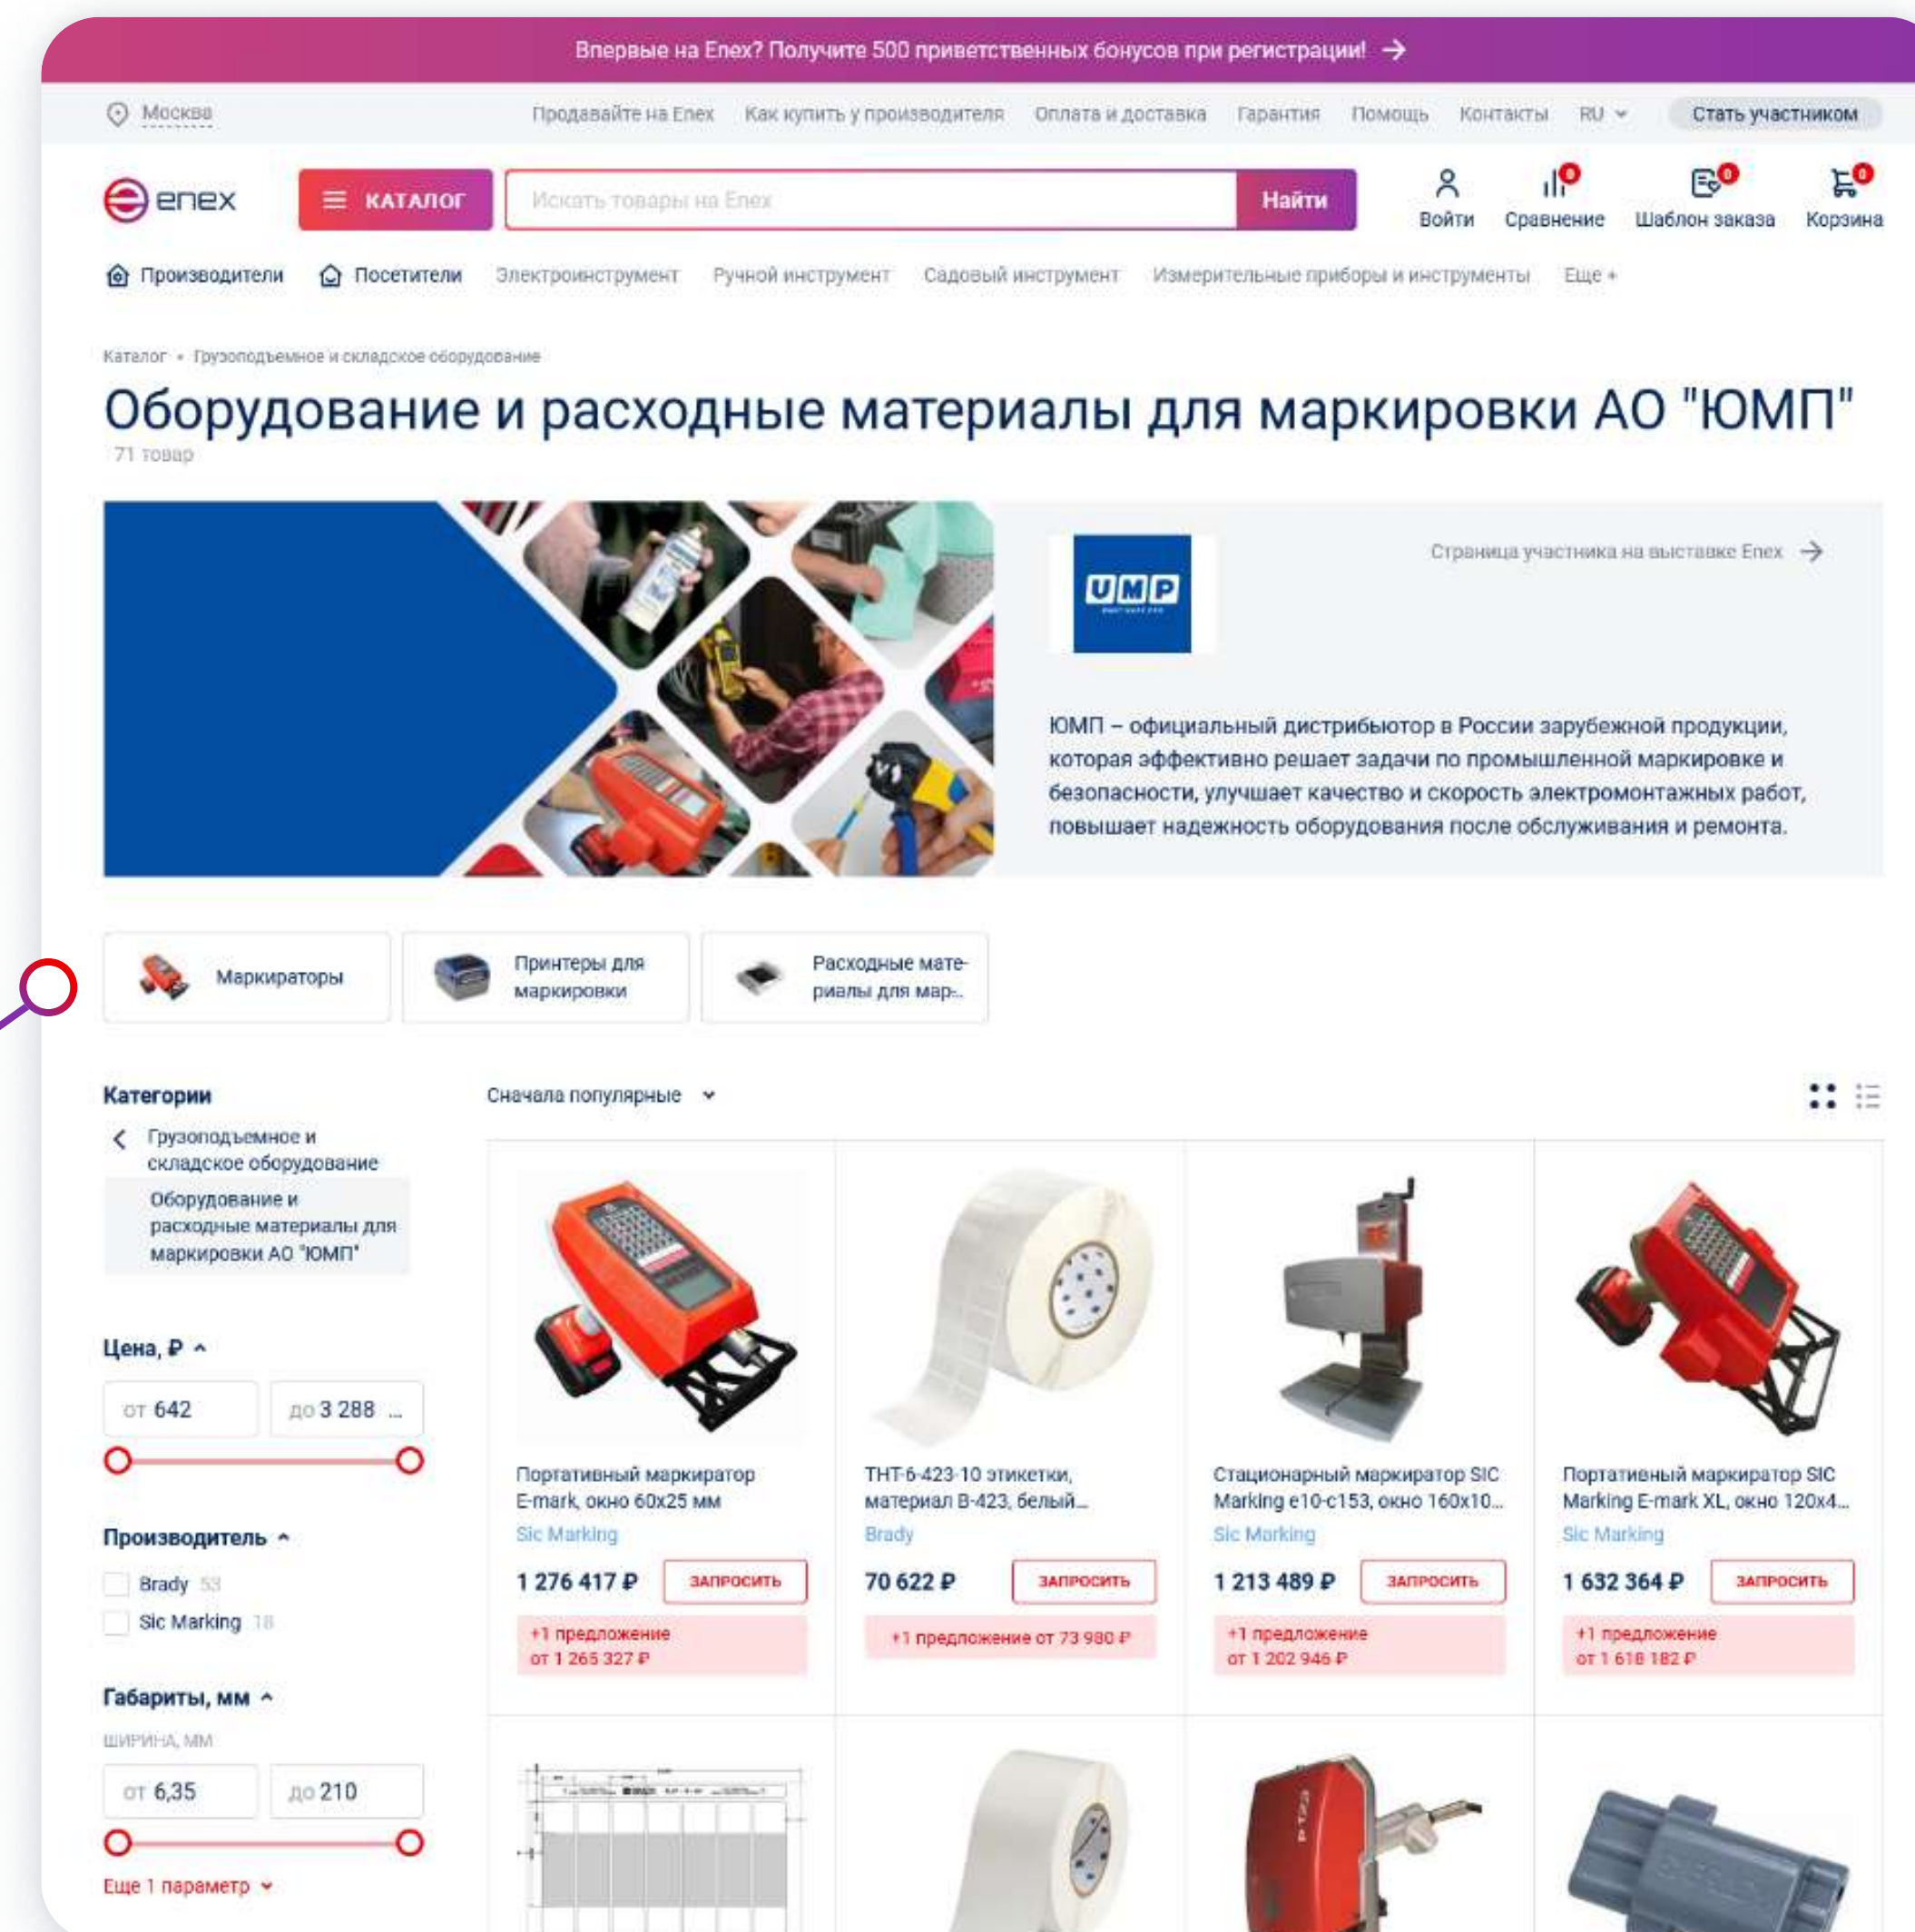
Впервые на Enex? Получите 500 приветственных бонусов при регистрации! →

Москва

Продавайте на Enex Как купить у производителя Оплата и доставка Гарантия Помощь Контакты RU

Стать участником

enex

КАТАЛОГ

Искать товары на Enex

Найти

Войти

0 Сравнение

0 Шаблон заказа

0 Корзина

Производители Посетители Электроинструмент Ручной инструмент Садовый инструмент Измерительные приборы и инструменты Еще +

Каталог • Грузоподъемное и складское оборудование

Оборудование и расходные материалы для маркировки АО "ЮМП"

71 товар

UMP

Страница участника на выставке Enex →

ЮМП – официальный дистрибьютор в России зарубежной продукции, которая эффективно решает задачи по промышленной маркировке и безопасности, улучшает качество и скорость электромонтажных работ, повышает надежность оборудования после обслуживания и ремонта.

Маркираторы

Принтеры для маркировки

Расходные материалы для мар...

Категории

Грузоподъемное и складское оборудование

Оборудование и расходные материалы для маркировки АО "ЮМП"

Цена, ₽

от 642

до 3 288 ...

Производитель

Brady 53

Sic Marking 18

Габариты, мм

ШИРИНА, ММ

от 6,35

до 210

Еще 1 параметр

Сначала популярные

Портативный маркиратор E-mark, окно 60x25 мм
Sic Marking
1 276 417 ₽
ЗАПРОСИТЬ
+1 предложение от 1 265 327 ₽

THT-6-423-10 этикетки, материал B-423, белый...
Brady
70 622 ₽
ЗАПРОСИТЬ
+1 предложение от 73 980 ₽

Стационарный маркиратор SIC Marking e10-c153, окно 160x10...
Sic Marking
1 213 489 ₽
ЗАПРОСИТЬ
+1 предложение от 1 202 946 ₽

Портативный маркиратор SIC Marking E-mark XL, окно 120x4...
Sic Marking
1 632 364 ₽
ЗАПРОСИТЬ
+1 предложение от 1 618 182 ₽